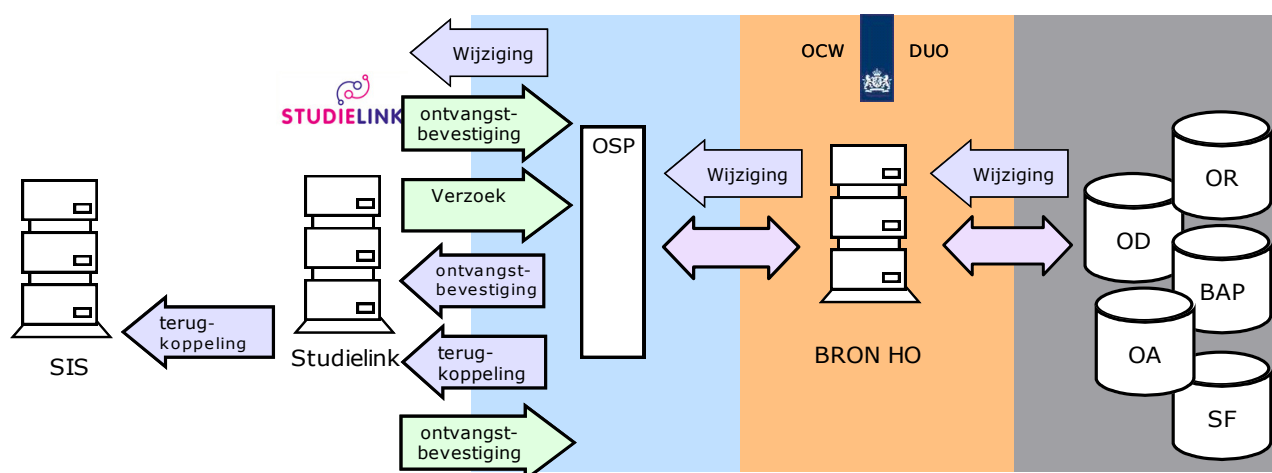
Wijziging

STUDIELINK

ontvangstbevestiging

Verzoek

ontvangstbevestiging

terugkoppeling

ontvangstbevestiging

OSP

Wijziging

OCW DUO

BRON HO

Wijziging

OR

OD

BAP

OA

SF

SIS

terugkoppeling

Studielink